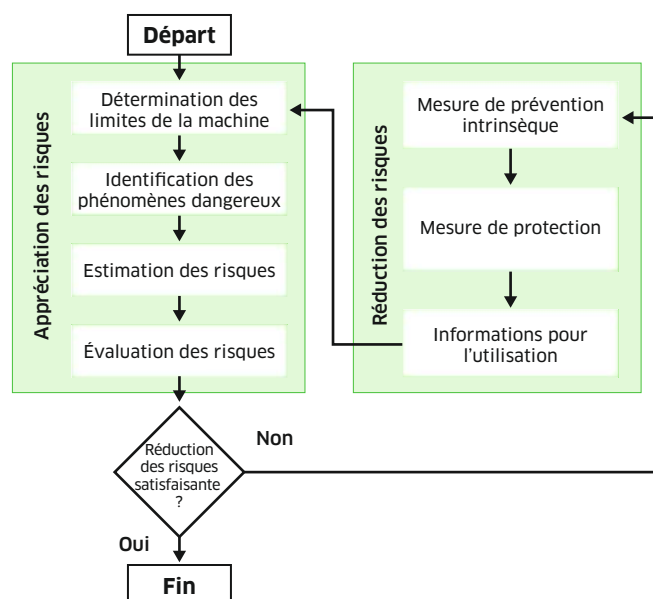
Départ

Appréciation des risques

Détermination des limites de la machine

Identification des phénomènes dangereux

Estimation des risques

Évaluation des risques

Réduction des risques

Mesure de prévention intrinsèque

Mesure de protection

Informations pour l'utilisation

Réduction des risques satisfaisante ?

Non

Oui

Fin